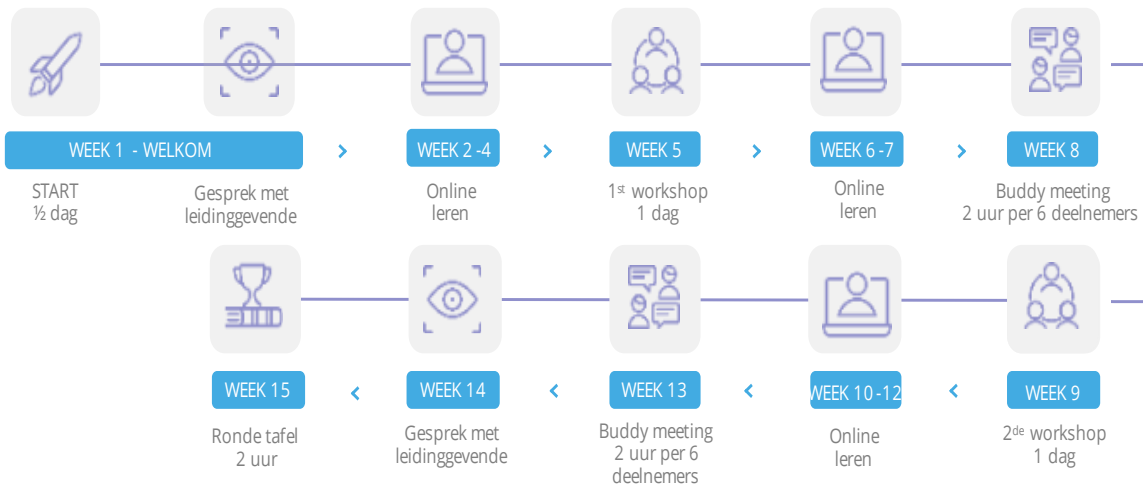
WEEK 1 - WELKOM

START
½ dag

Gesprek met leidinggevende

WEEK 2 -4

Online leren

WEEK 5

1$^{st}$ workshop
1 dag

WEEK 6 -7

Online leren

WEEK 8

Buddy meeting
2 uur per 6 deelnemers

WEEK 9

2$^{de}$ workshop
1 dag

WEEK 10 -12

Online leren

WEEK 13

Buddy meeting
2 uur per 6 deelnemers

WEEK 14

Gesprek met leidinggevende

WEEK 15

Ronde tafel
2 uur